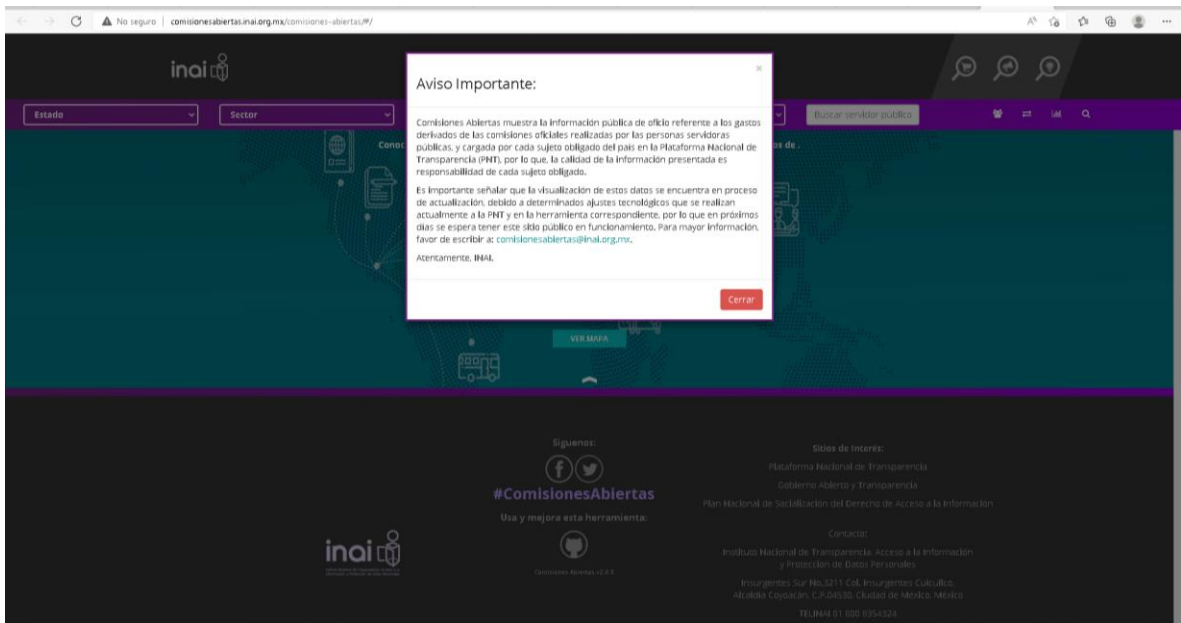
No seguro | comisionesabiertas.inai.org.mx/comisiones-abiertas/#/

inai

Estado
Sector
Buscar servidor público

Conoc
os de .

Aviso Importante:

Comisiones Abiertas muestra la información pública de oficio referente a los gastos derivados de las comisiones oficiales realizadas por las personas servidoras públicas, y cargada por cada sujeto obligado del país en la Plataforma Nacional de Transparencia (PNT), por lo que, la calidad de la información presentada es responsabilidad de cada sujeto obligado.

Es importante señalar que la visualización de estos datos se encuentra en proceso de actualización, debido a determinados ajustes tecnológicos que se realizan actualmente a la PNT y en la herramienta correspondiente, por lo que en próximos días se espera tener este sitio público en funcionamiento. Para mayor información, favor de escribir a: comisionesabiertas@inai.org.mx.

Atentamente, INAI.

Cerrar

VER MAPA

Síguenos:

#ComisionesAbiertas

Usa y mejora esta herramienta:

Comisiones Abiertas v2.0.0

inai

Sitios de Interés:

Plataforma Nacional de Transparencia

Gobierno Abierto y Transparencia

Plan Nacional de Socialización del Derecho de Acceso a la Información

Contacto:

Instituto Nacional de Transparencia, Acceso a la Información y Protección de Datos Personales

Insurgentes Sur No.3211 Col. Insurgentes Cuicuilco, Alcaldía Coyoacán, C.P.04530, Ciudad de México, México

TELINAI 01 800 8354324